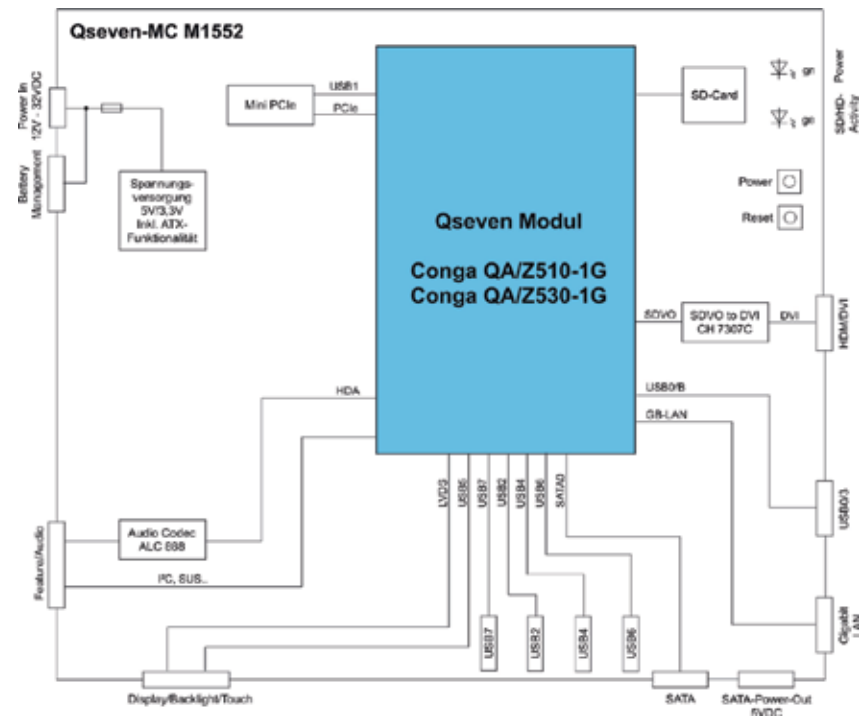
Qseven-MC M1552

Power In 12V - 32VDC

Battery Management

Spannungsversorgung 5V/3,3V inkl. ATX-Funktionalität

Mini PCIe

USB1

PCIe

Qseven Modul

Conga QA/Z510-1G
Conga QA/Z530-1G

SD-Card

gn

gn

Power

SD/HD-Activity

Power

Reset

SDVO

SDVO to DVI CH 7307C

DVI

HDMI/DVI

HDA

USB0/B

GB-LAN

LVDS

USB5

USB7

USB2

USB4

USB6

SATA0

USB0/3

Audio Codec ALC 888

Feature/Audio

I²C, SUS..

USB7

USB2

USB4

USB6

Gigabit LAN

Display/Backlight/Touch

SATA

SATA-Power-Out 5VDC